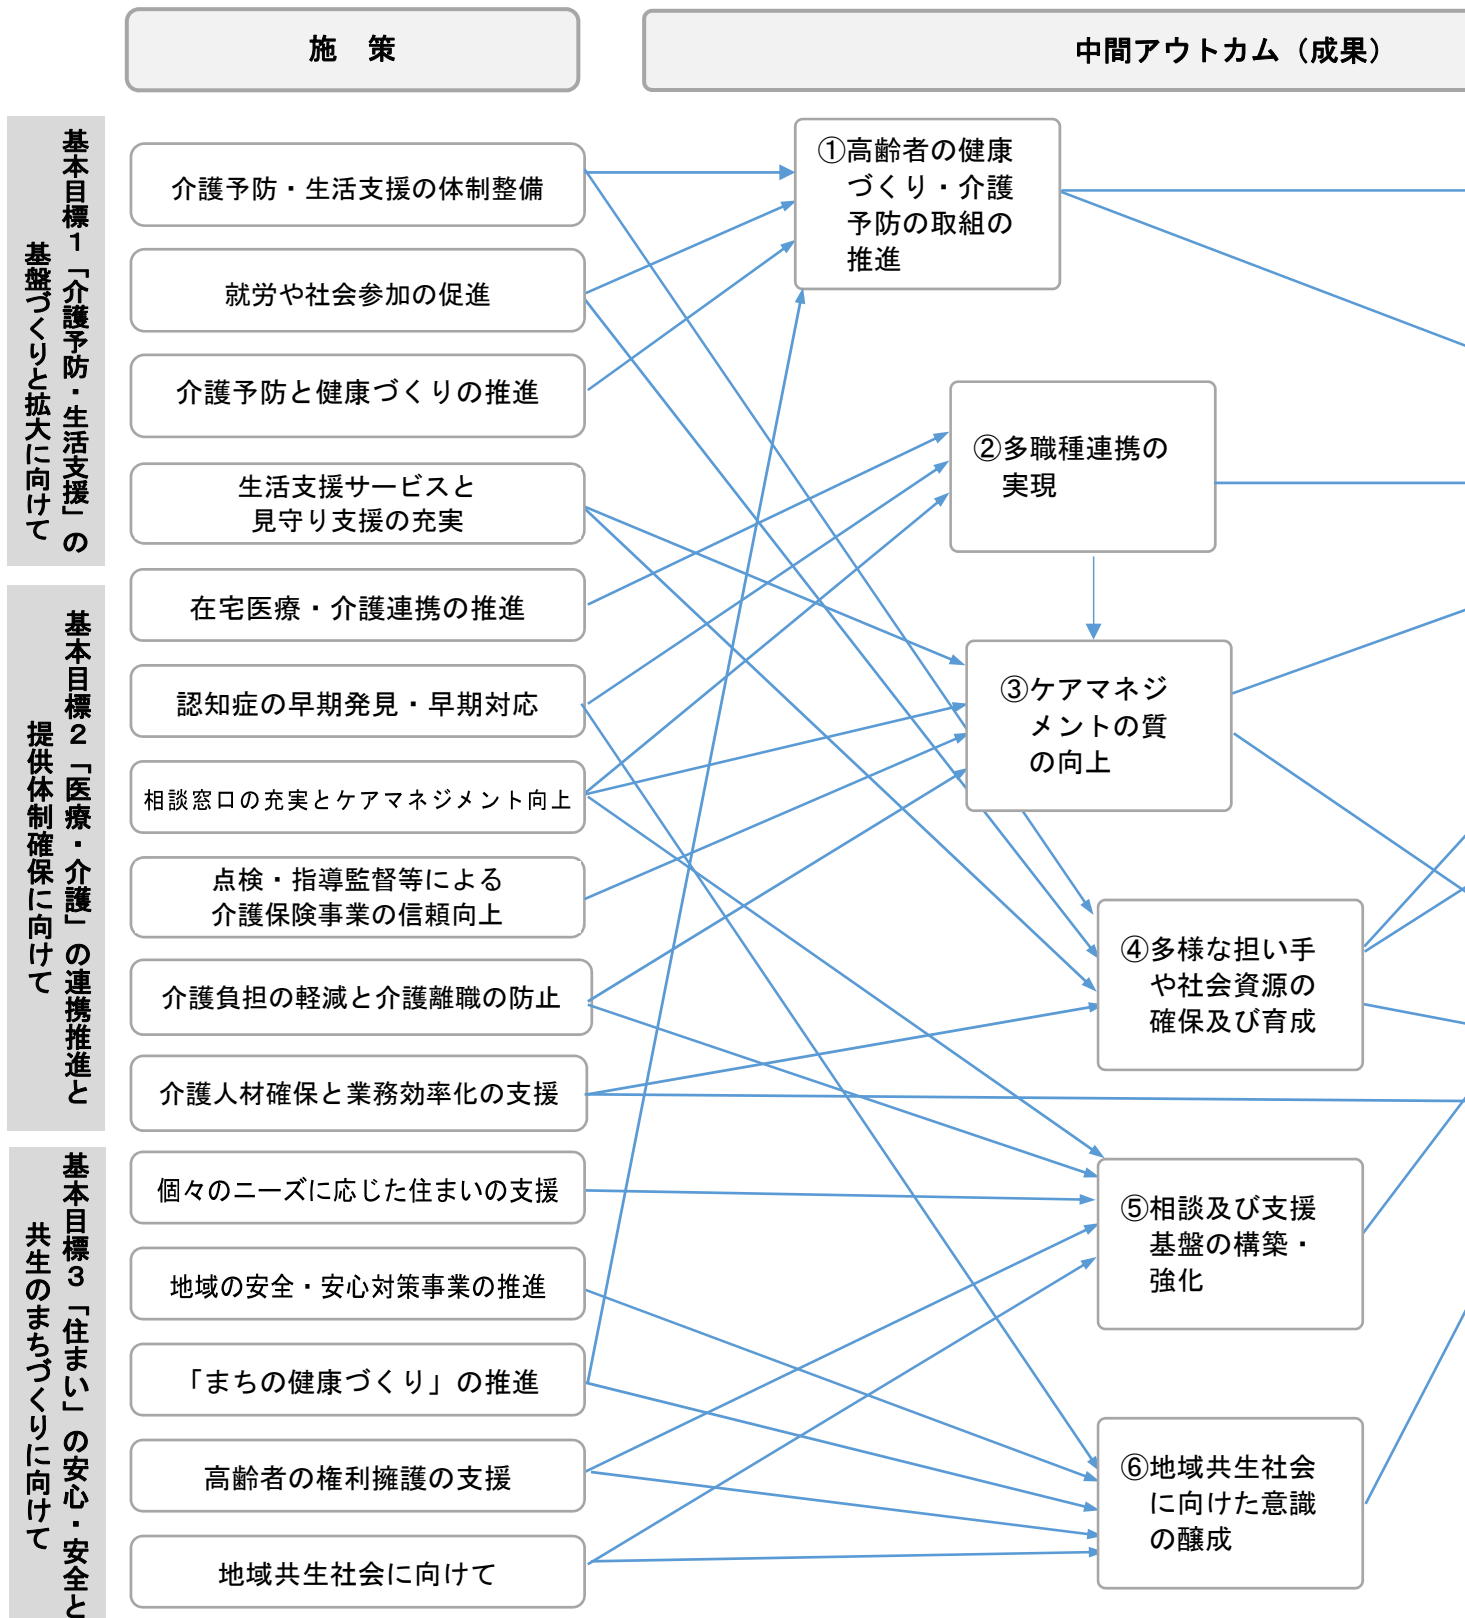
施　策

中間アウトカム（成果）

基本目標１「介護予防・生活支援」の基盤づくりと拡大に向けて

介護予防・生活支援の体制整備

就労や社会参加の促進

介護予防と健康づくりの推進

生活支援サービスと見守り支援の充実

基本目標２「医療・介護」の連携推進と提供体制確保に向けて

在宅医療・介護連携の推進

認知症の早期発見・早期対応

相談窓口の充実とケアマネジメント向上

点検・指導監督等による介護保険事業の信頼向上

介護負担の軽減と介護離職の防止

介護人材確保と業務効率化の支援

基本目標３「住まい」の安心・安全と共生のまちづくりに向けて

個々のニーズに応じた住まいの支援

地域の安全・安心対策事業の推進

「まちの健康づくり」の推進

高齢者の権利擁護の支援

地域共生社会に向けて

①高齢者の健康づくり・介護予防の取組の推進

②多職種連携の実現

③ケアマネジメントの質の向上

④多様な担い手や社会資源の確保及び育成

⑤相談及び支援基盤の構築・強化

⑥地域共生社会に向けた意識の醸成